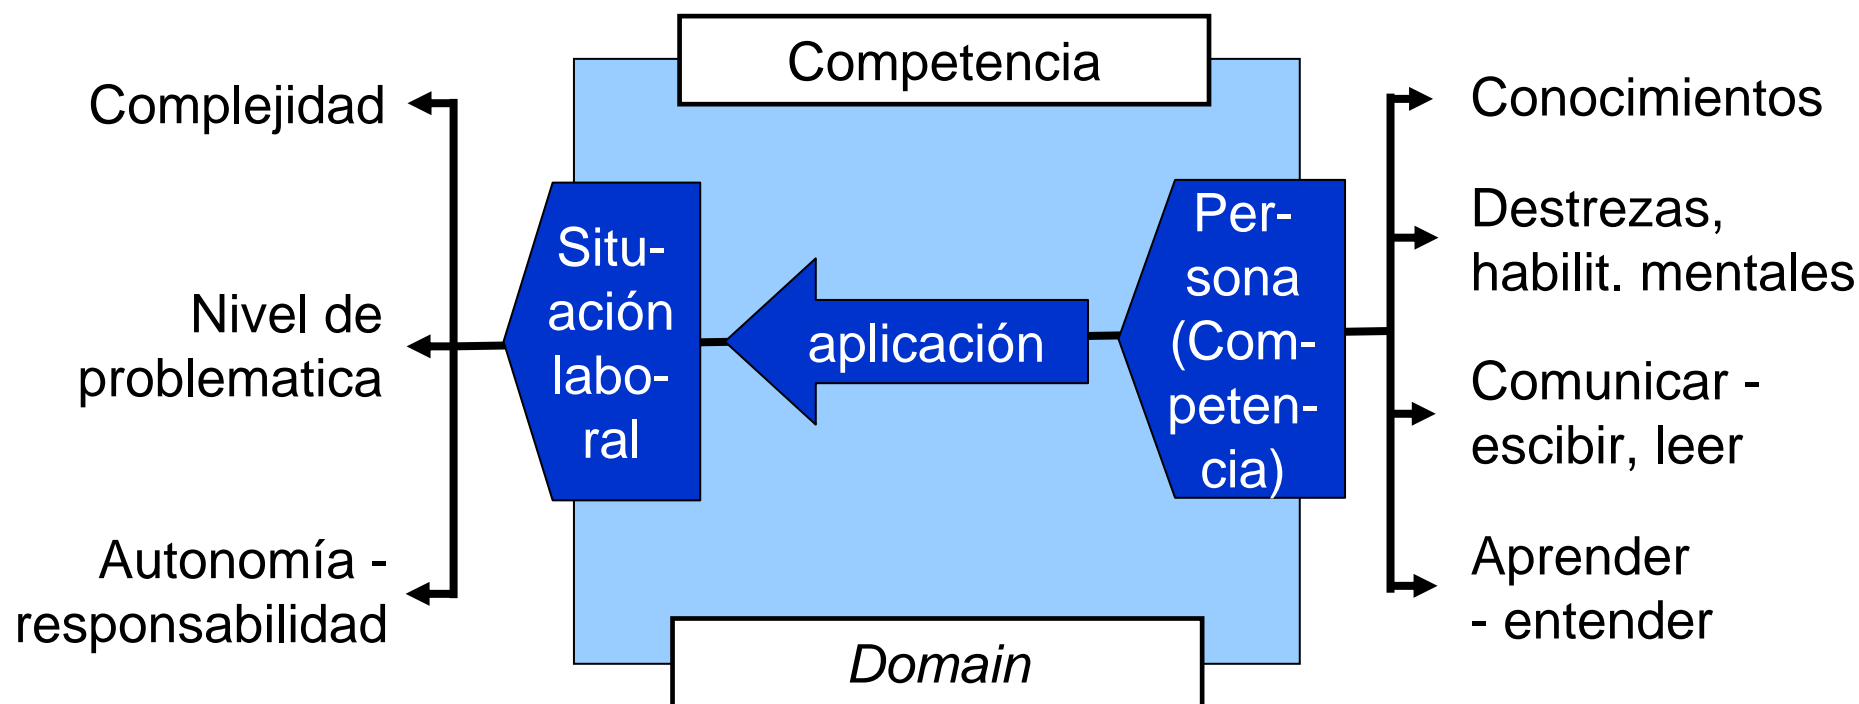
Competencia

Complejidad

Nivel de problematica

Autonomía - responsabilidad

Situ-ación labo-ral

aplicación

Per-sona (Com-peten-cia)

Conocimientos

Destrezas, habilit. mentales

Comunicar - escibir, leer

Aprender - entender

*Domain*